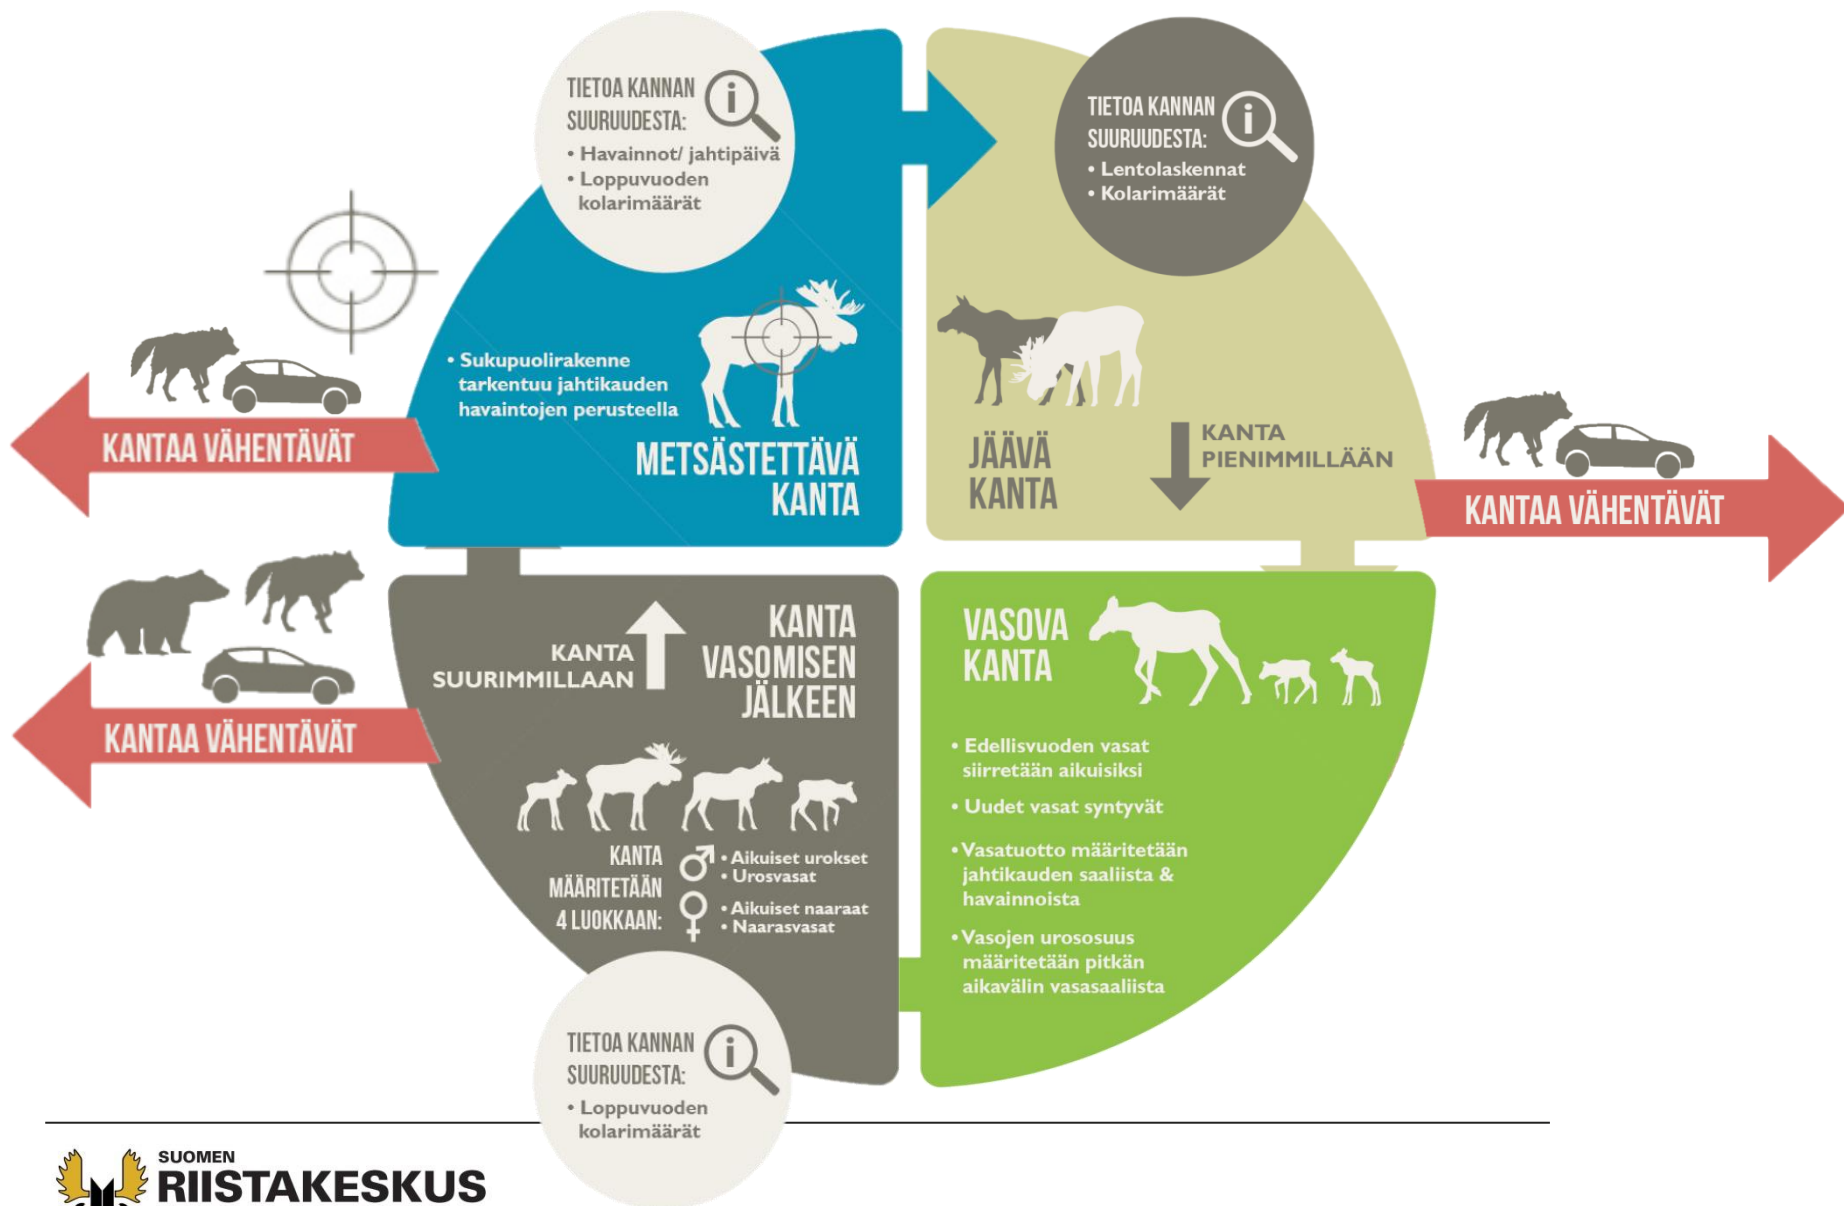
TIETOA KANNAN SUURUUDESTA:
• Havainnot/ jahtipäivä
• Loppuvuoden kolarimäärät

TIETOA KANNAN SUURUUDESTA:
• Lentolaskennat
• Kolarimäärät

• Sukupuolirakenne tarkentuu jahtikauden havaintojen perusteella

METSÄSTETTÄVÄ KANTA

KANTAA VÄHENTÄVÄT

JÄÄVÄ KANTA

KANTA PIENIMMILLÄÄN

KANTAA VÄHENTÄVÄT

KANTA SUURIMMILLAAN

KANTA VASOMISEN JÄLKEEN

KANTAA VÄHENTÄVÄT

VASOVA KANTA

• Edellisvuoden vasat siirretään aikuisiksi
• Uudet vasat syntyvät
• Vasatuotto määritetään jahtikauden saaliista & havainnoista
• Vasojen urososuus määritetään pitkän aikavälin vasasaaliista

KANTA MÄÄRITETÄÄN 4 LUOKKAAN:
♂ • Aikuiset urokset • Urosvasat
♀ • Aikuiset naaraat • Naarasvasat

TIETOA KANNAN SUURUUDESTA:
• Loppuvuoden kolarimäärät

SUOMEN RIISTAKESKUS